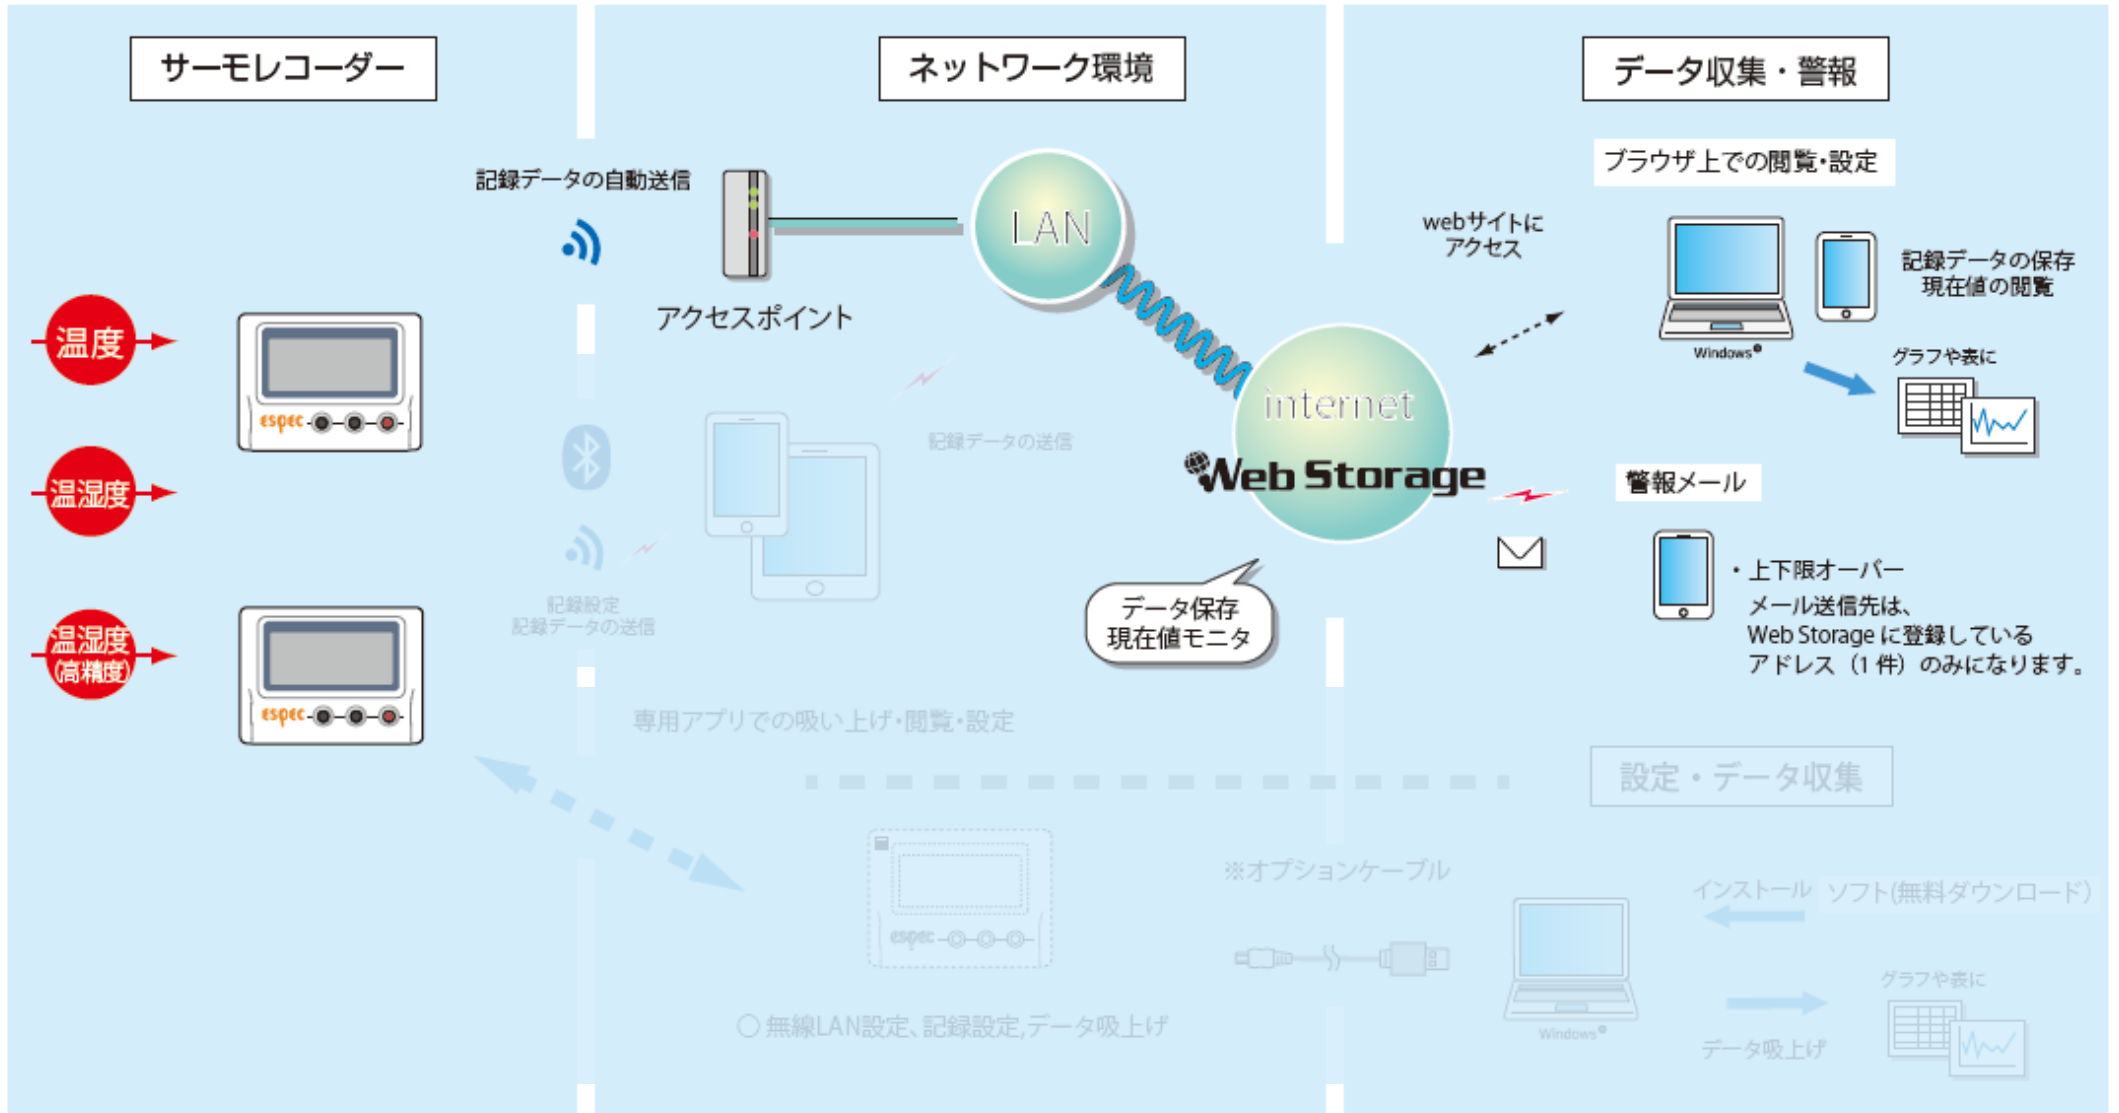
サーモレコーダー

ネットワーク環境

データ収集・警報

記録データの自動送信

アクセスポイント

LAN

internet

Web Storage

データ保存
現在値モニタ

温度

温湿度

温湿度
(高精度)

espec

espec

記録データの送信

記録設定
記録データの送信

ブラウザ上での閲覧・設定

webサイトに
アクセス

記録データの保存
現在値の閲覧

Windows®

グラフや表に

警報メール

・上下限オーバー
メール送信先は、
Web Storage に登録している
アドレス（1 件）のみになります。

専用アプリでの吸い上げ・閲覧・設定

設定・データ収集

espec

※オプションケーブル

インストール ソフト(無料ダウンロード)

グラフや表に

Windows®

データ吸上げ

○ 無線LAN設定、記録設定,データ吸上げ